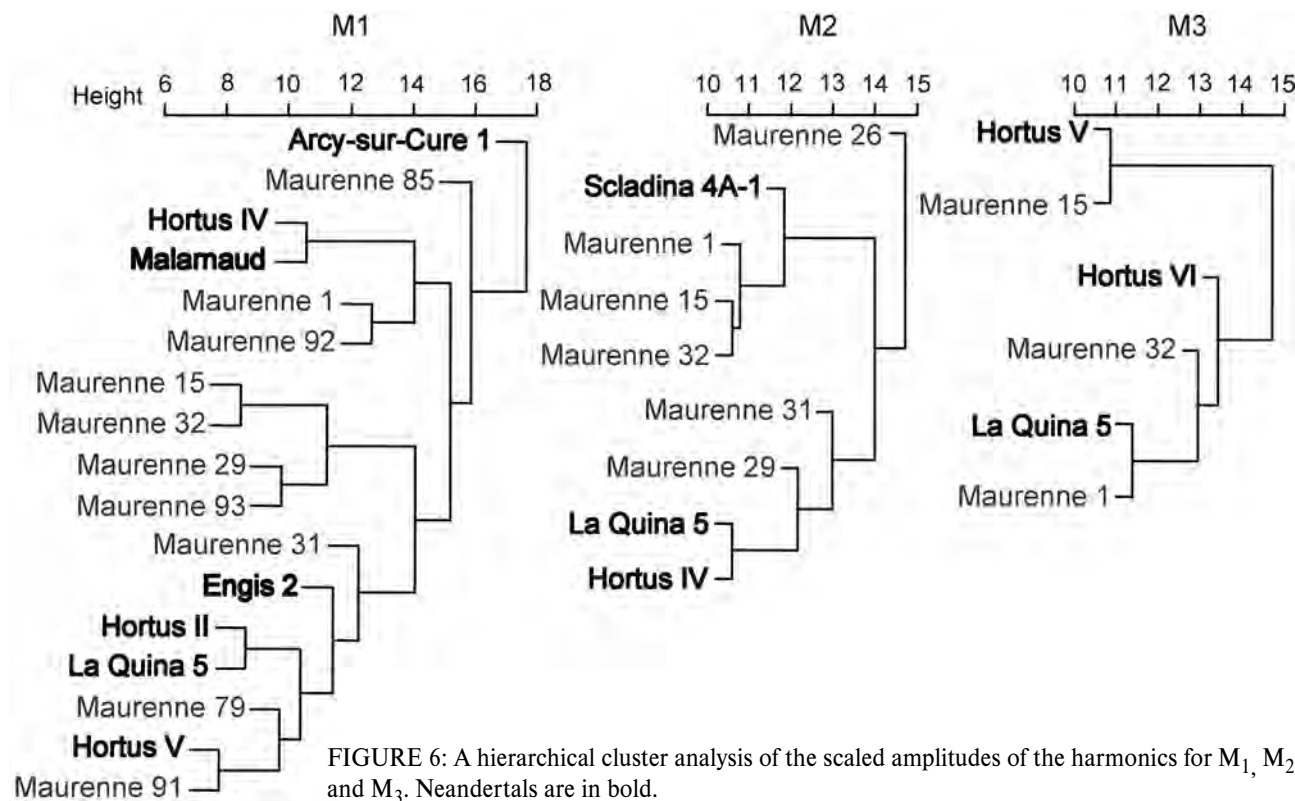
M1

Height 6 8 10 12 14 16 18

Arcy-sur-Cure 1
Maurenne 85
Hortus IV
Malarnaud
Maurenne 1
Maurenne 92
Maurenne 15
Maurenne 32
Maurenne 29
Maurenne 93
Maurenne 31
Engis 2
Hortus II
La Quina 5
Maurenne 79
Hortus V
Maurenne 91

M2

10 11 12 13 14 15

Maurenne 26
Scladina 4A-1
Maurenne 1
Maurenne 15
Maurenne 32
Maurenne 31
Maurenne 29
La Quina 5
Hortus IV

M3

10 11 12 13 14 15

Hortus V
Maurenne 15
Hortus VI
Maurenne 32
La Quina 5
Maurenne 1

FIGURE 6: A hierarchical cluster analysis of the scaled amplitudes of the harmonics for $M_1$, $M_2$ and $M_3$. Neandertals are in bold.